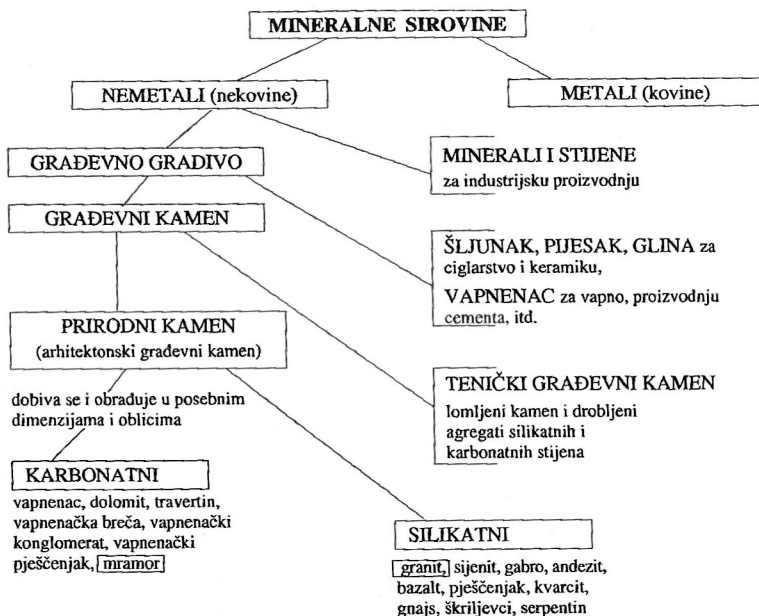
MINERALNE SIROVINE

NEMETALI (nekovine)

METALI (kovine)

GRAĐEVNO GRADIVO

MINERALI I STIJENE
za industrijsku proizvodnju

GRAĐEVNI KAMEN

ŠLJUNAK, PIJESAK, GLINA za ciglarstvo i keramiku,

VAPNENAC za vapno, proizvodnju cementa, itd.

PRIRODNI KAMEN
(arhitektonski građevni kamen)

dobiva se i obrađuje u posebnim dimenzijama i oblicima

TENIČKI GRAĐEVNI KAMEN
lomljeni kamen i drobljeni agregati silikatnih i karbonatnih stijena

KARBONATNI
vapnenac, dolomit, travertin, vapnenačka breča, vapnenački konglomerat, vapnenački pješčenjak, mramor

SILIKATNI
granit, sijenit, gabro, andezit, bazalt, pješčenjak, kvarcit, gnajs, škriljevci, serpentin